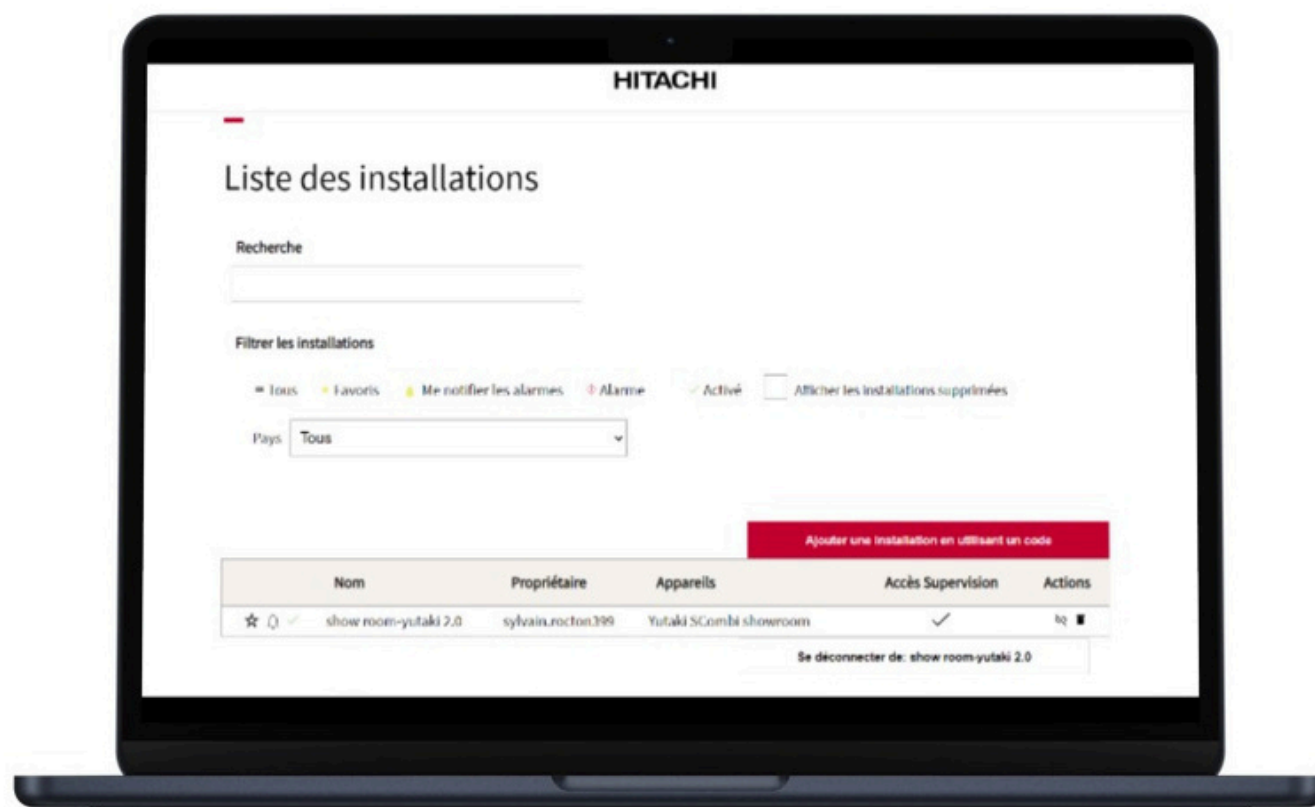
HITACHI

Liste des installations

Recherche

Filtrer les installations

Tous Favoris Me notifier les alarmes Alarme Activé Afficher les installations supprimées

Pays Tous

Ajouter une installation en utilisant un code

| | Nom | Propriétaire | Appareils | Accès Supervision | Actions |
|---|---|---|---|---|---|
| | show room-yutaki 2.0 | sylvain.rocton399 | Yutaki SCombi showroom | ✓ | |

Se déconnecter de: show room-yutaki 2.0